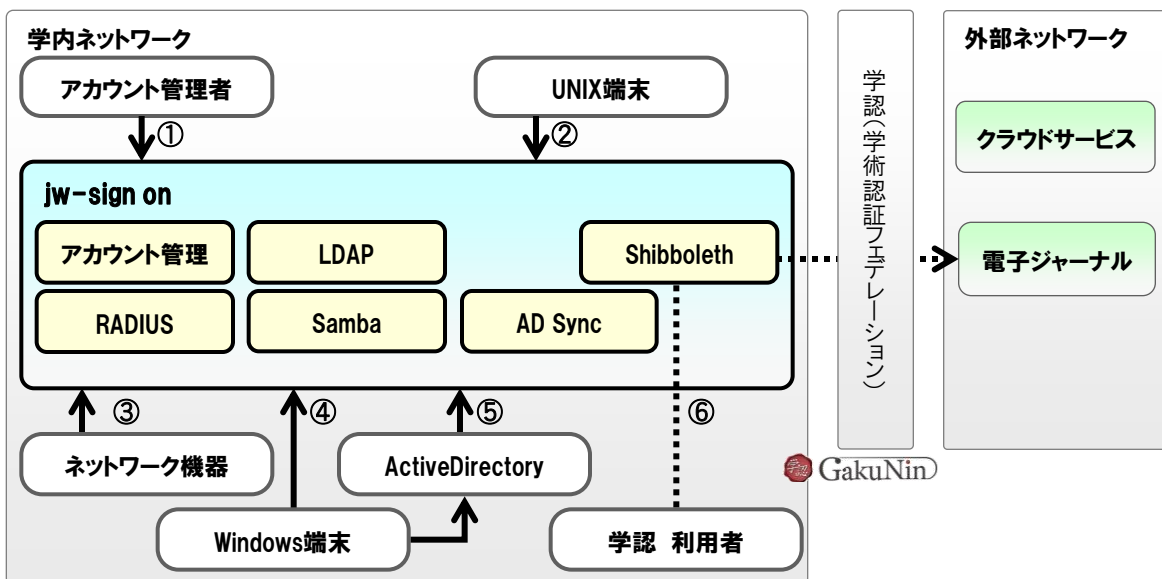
学内ネットワーク

アカウント管理者

①

UNIX端末

②

jw-sign on

アカウント管理

LDAP

Shibboleth

RADIUS

Samba

AD Sync

③

④

⑤

⑥

ネットワーク機器

ActiveDirectory

Windows端末

学認 利用者

学認（学術認証フェデレーション）

GakuNin

外部ネットワーク

クラウドサービス

電子ジャーナル